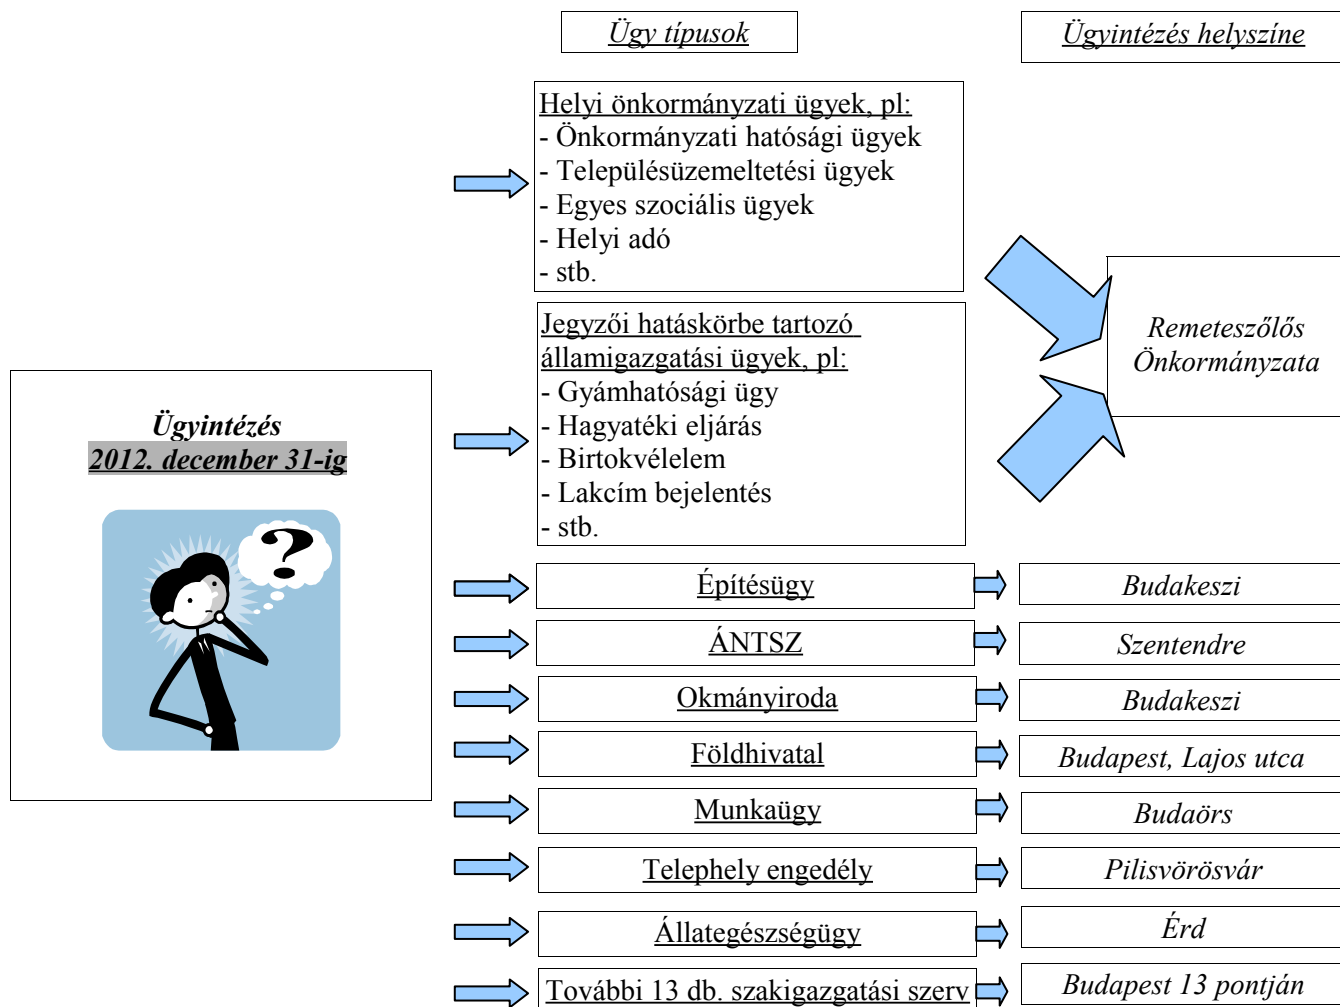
Ügy típusok

Ügyintézés helyszíne

Ügyintézés
2012. december 31-ig

Helyi önkormányzati ügyek, pl:
- Önkormányzati hatósági ügyek
- Településüzemeltetési ügyek
- Egyes szociális ügyek
- Helyi adó
- stb.

Jegyzői hatáskörbe tartozó államigazgatási ügyek, pl:
- Gyámhatósági ügy
- Hagyatéki eljárás
- Birtokvélelem
- Lakcím bejelentés
- stb.

Remeteszőlős Önkormányzata

| Építésügy | Budakeszi |
|---|---|
| ÁNTSZ | Szentendre |
| Okmányiroda | Budakeszi |
| Földhivatal | Budapest, Lajos utca |
| Munkaügy | Budaörs |
| Telephely engedély | Pilisvörösvár |
| Állategészségügy | Érd |
| További 13 db. szakigazgatási szerv | Budapest 13 pontján |